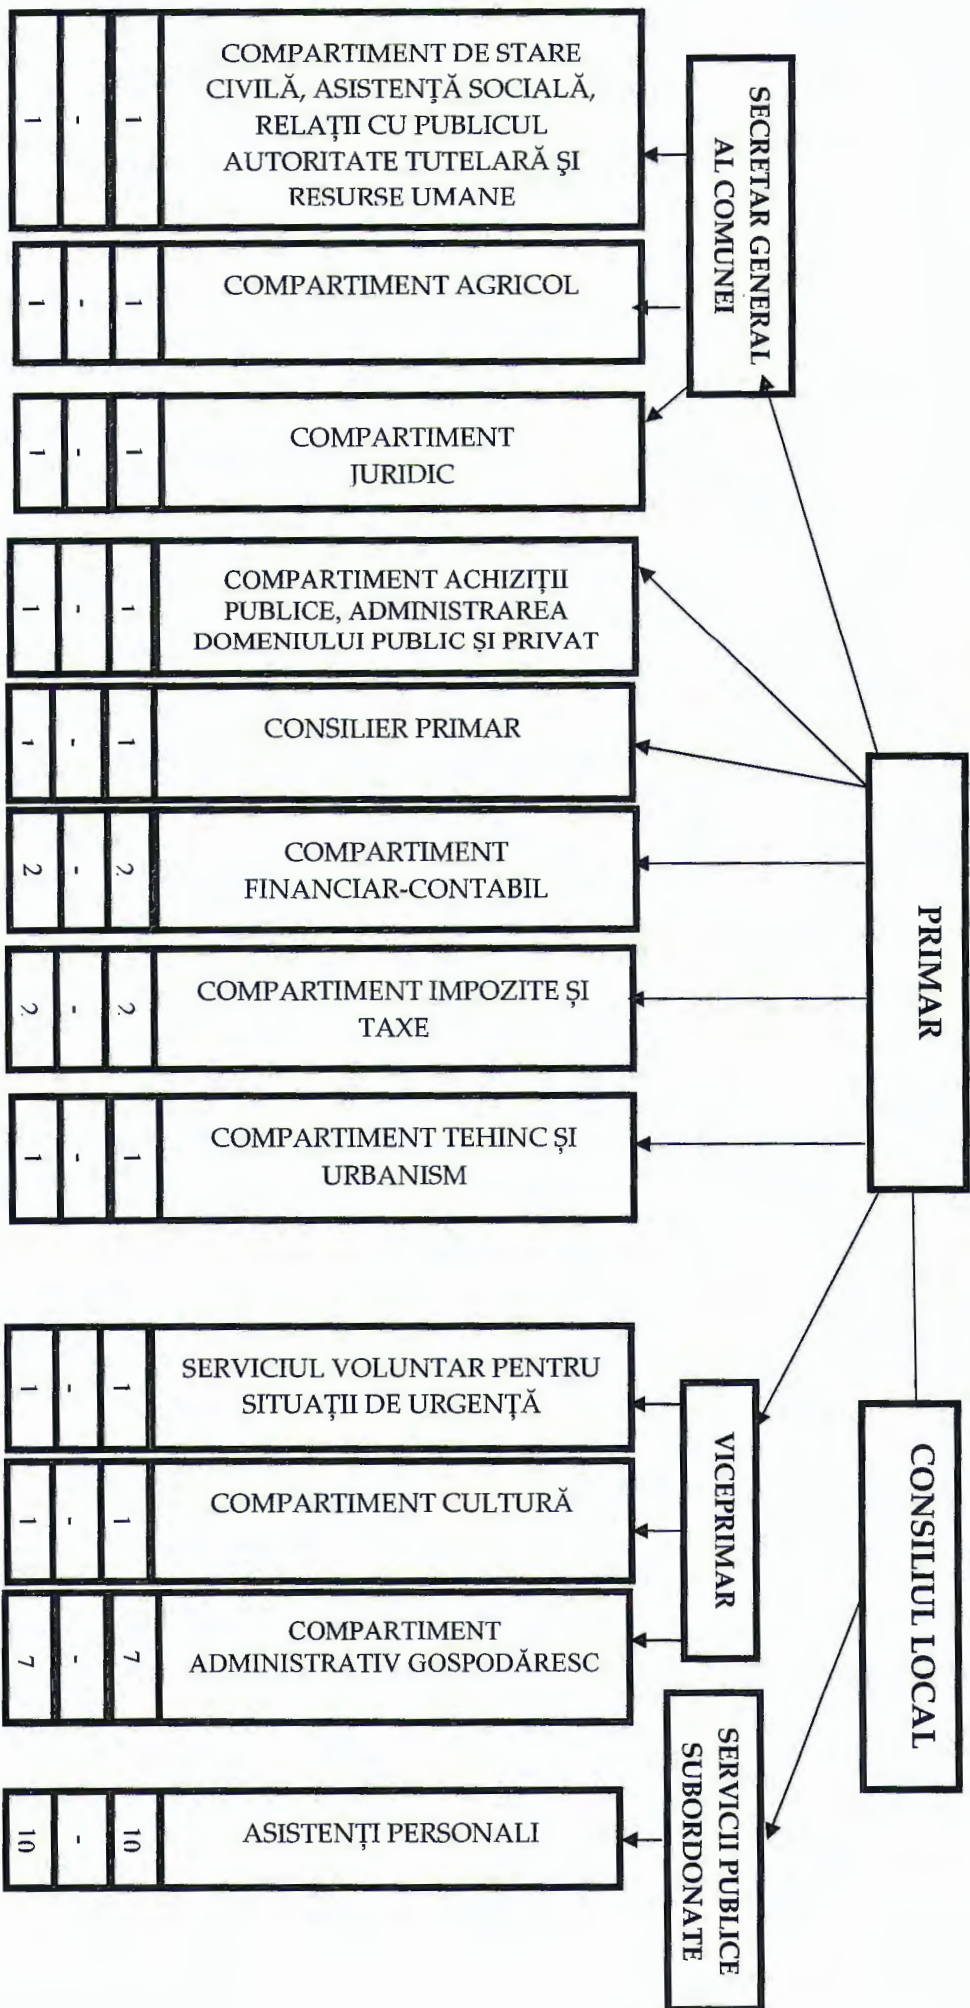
COMPARTIMENT DE STARE CIVILĂ, ASISTENȚĂ SOCIALĂ, RELAȚII CU PUBLICUL AUTORITATE TUTELARĂ ŞI RESURSE UMANE
1 - 1

COMPARTIMENT AGRICOL
1 - 1

COMPARTIMENT JURIDIC
1 - 1

COMPARTIMENT ACHIZIȚII PUBLICE, ADMINISTRAREA DOMENIULUI PUBLIC ȘI PRIVAT
1 - 1

CONSILIER PRIMAR
1 - 1

COMPARTIMENT FINANCIAR-CONTABIL
2 - 2

COMPARTIMENT IMPOZITE ȘI TAXE
2 - 2

COMPARTIMENT TEHINC ȘI URBANISM
1 - 1

SERVICIUL VOLUNTAR PENTRU SITUAȚII DE URGENȚĂ
1 - 1

COMPARTIMENT CULTURĂ
1 - 1

COMPARTIMENT ADMINISTRATIV GOSPODĂRESC
7 - 7

ASISTENȚI PERSONALI
10 - 10

SECRETAR GENERAL AL COMUNEI

PRIMAR

VICEPRIMAR

CONSILIUL LOCAL

SERVICII PUBLICE SUBORDONATE